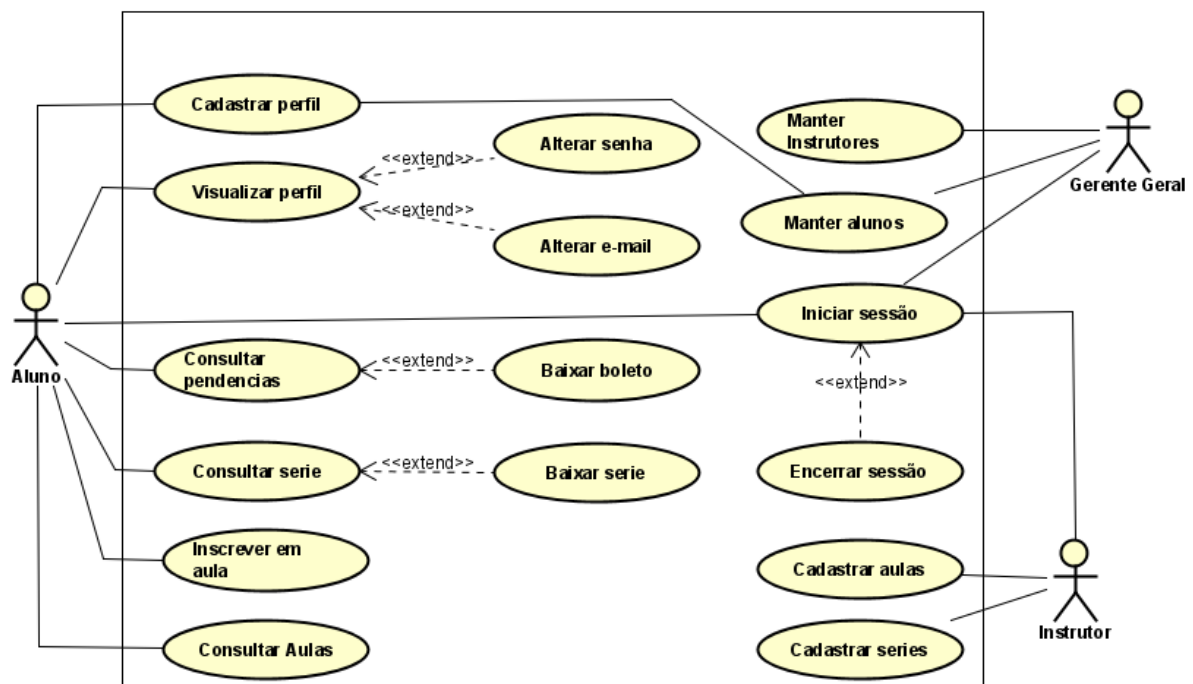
Cadastrar perfil

Alterar senha

<<extend>>

Visualizar perfil

<<extend>>

Alterar e-mail

Manter Instrutores

Gerente Geral

Manter alunos

Iniciar sessão

Aluno

Consultar pendencias

<<extend>>

Baixar boleto

<<extend>>

Consultar serie

<<extend>>

Baixar serie

Encerrar sessão

Inscrever em aula

Cadastrar aulas

Consultar Aulas

Cadastrar series

Instrutor